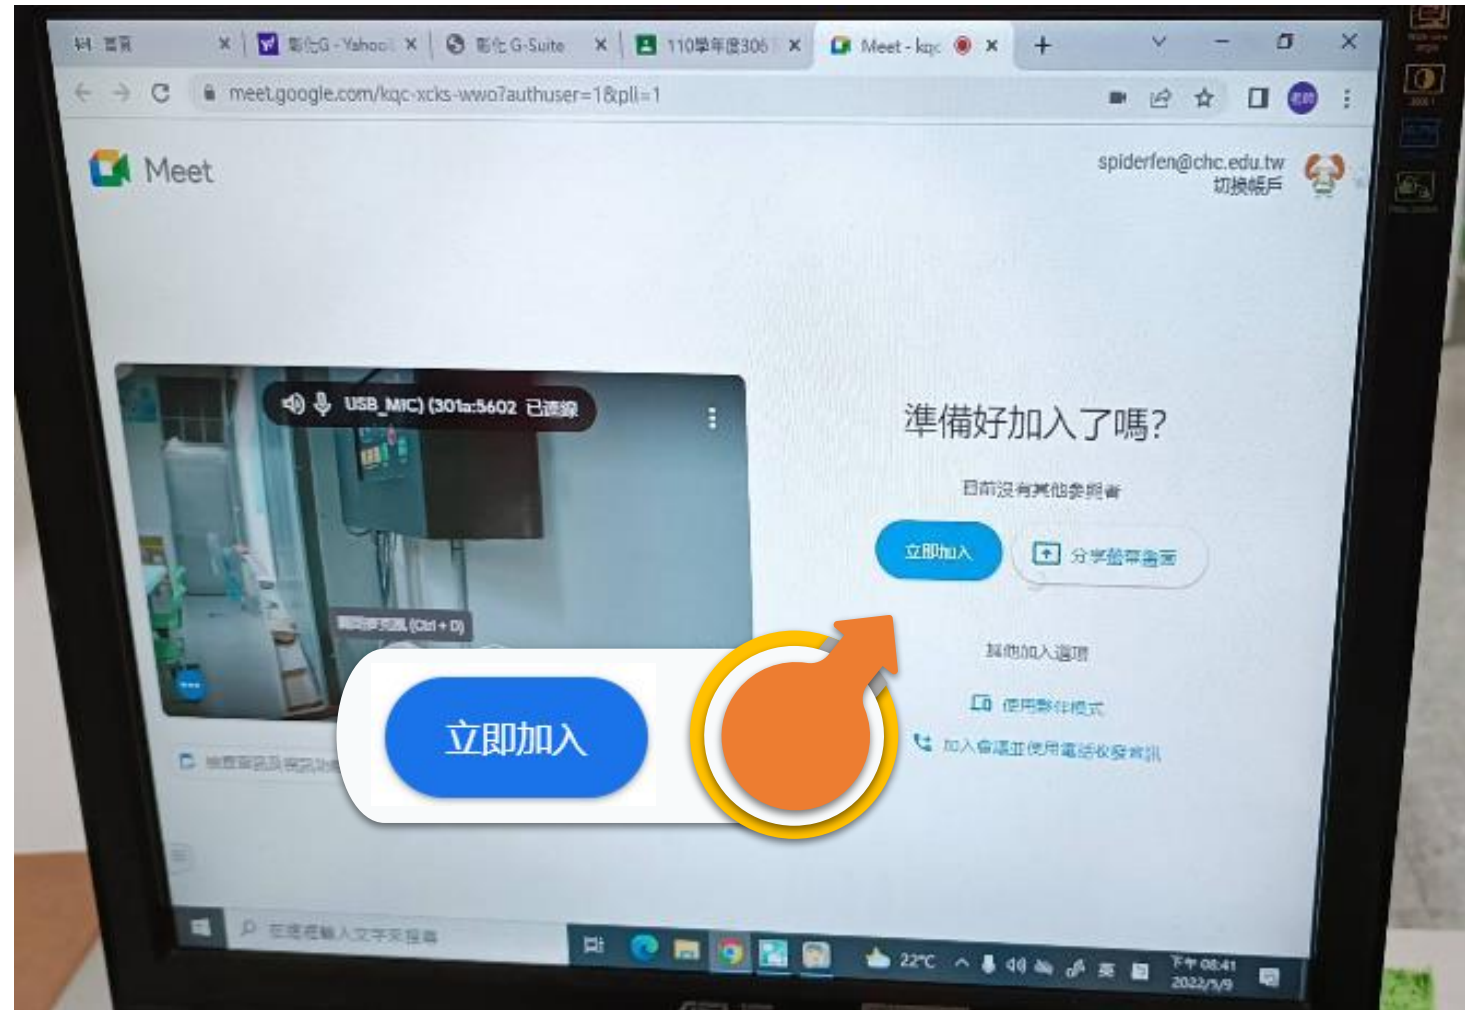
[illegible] | 彰化G - Yahoo | 彰化 G-Suite | 110學年度306 | Meet - kqc

meet.google.com/kqc-xcks-wwo?authuser=1&pli=1

Meet

spiderfen@chc.edu.tw
切換帳戶

USB_MIC) (301a:5602 已連線

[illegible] (Ctrl + D)

準備好加入了嗎?

目前沒有其他參與者

立即加入

分享螢幕畫面

其他加入選項

使用隨行模式

加入會議並使用電話收發音訊

立即加入

在這裡輸入文字來搜尋

22°C

下午 08:41
2022/5/9